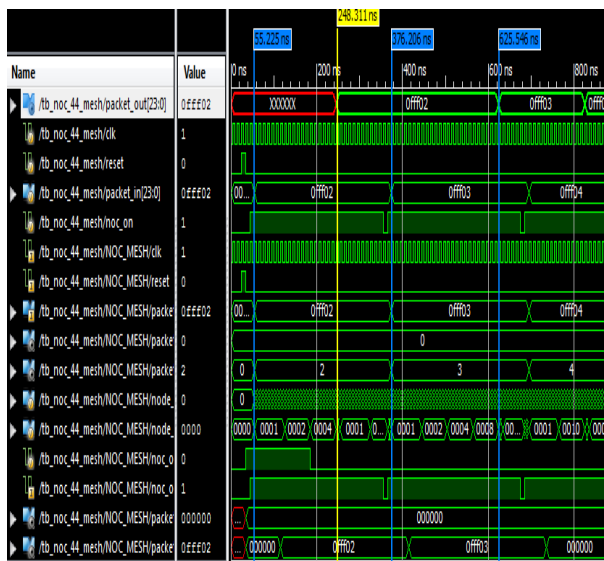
248.311 ns
55.225 ns
376.206 ns
625.546 ns

| Name | Value |
|---|---|
| /tb_noc_44_mesh/packet_out[23:0] | 0fff02 |
| /tb_noc_44_mesh/clk | 1 |
| /tb_noc_44_mesh/reset | 0 |
| /tb_noc_44_mesh/packet_in[23:0] | 0fff02 |
| /tb_noc_44_mesh/noc_on | 1 |
| /tb_noc_44_mesh/NOC_MESH/clk | 1 |
| /tb_noc_44_mesh/NOC_MESH/reset | 0 |
| /tb_noc_44_mesh/NOC_MESH/packe | 0fff02 |
| /tb_noc_44_mesh/NOC_MESH/packe | 0 |
| /tb_noc_44_mesh/NOC_MESH/packe | 2 |
| /tb_noc_44_mesh/NOC_MESH/node_ | 0 |
| /tb_noc_44_mesh/NOC_MESH/node_ | 0000 |
| /tb_noc_44_mesh/NOC_MESH/noc_o | 0 |
| /tb_noc_44_mesh/NOC_MESH/noc_o | 1 |
| /tb_noc_44_mesh/NOC_MESH/packe | 000000 |
| /tb_noc_44_mesh/NOC_MESH/packe | 0fff02 |

0 ns
200 ns
400 ns
600 ns
800 ns

XXXXXX 0fff02 0fff03 0fff0
00... 0fff02 0fff03 0fff04
00... 0fff02 0fff03 0fff04
0
0 2 3 4
0
0000 0001 0002 0004 0001 0... 0001 0002 0004 0008 00... 0001 0010 000
000000
... 000000 0fff02 0fff03 000000